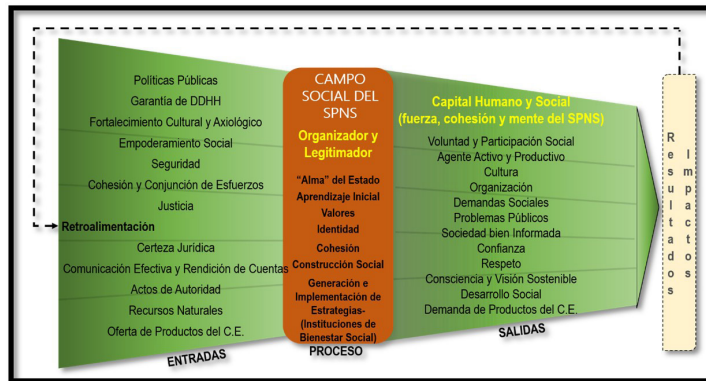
Políticas Públicas
Garantía de DDHH
Fortalecimiento Cultural y Axiológico
Empoderamiento Social
Seguridad
Cohesión y Conjunción de Esfuerzos
Justicia
Retroalimentación
Certeza Jurídica
Comunicación Efectiva y Rendición de Cuentas
Actos de Autoridad
Recursos Naturales
Oferta de Productos del C.E.

ENTRADAS

CAMPO SOCIAL DEL SPNS

Organizador y Legitimador

"Alma" del Estado
Aprendizaje Inicial
Valores
Identidad
Cohesión
Construcción Social
Generación e Implementación de Estrategias- (Instituciones de Bienestar Social)

PROCESO

Capital Humano y Social (fuerza, cohesión y mente del SPNS)

Voluntad y Participación Social
Agente Activo y Productivo
Cultura
Organización
Demandas Sociales
Problemas Públicos
Sociedad bien Informada
Confianza
Respeto
Consciencia y Visión Sostenible
Desarrollo Social
Demanda de Productos del C.E.

SALIDAS

Resultados

Impactos